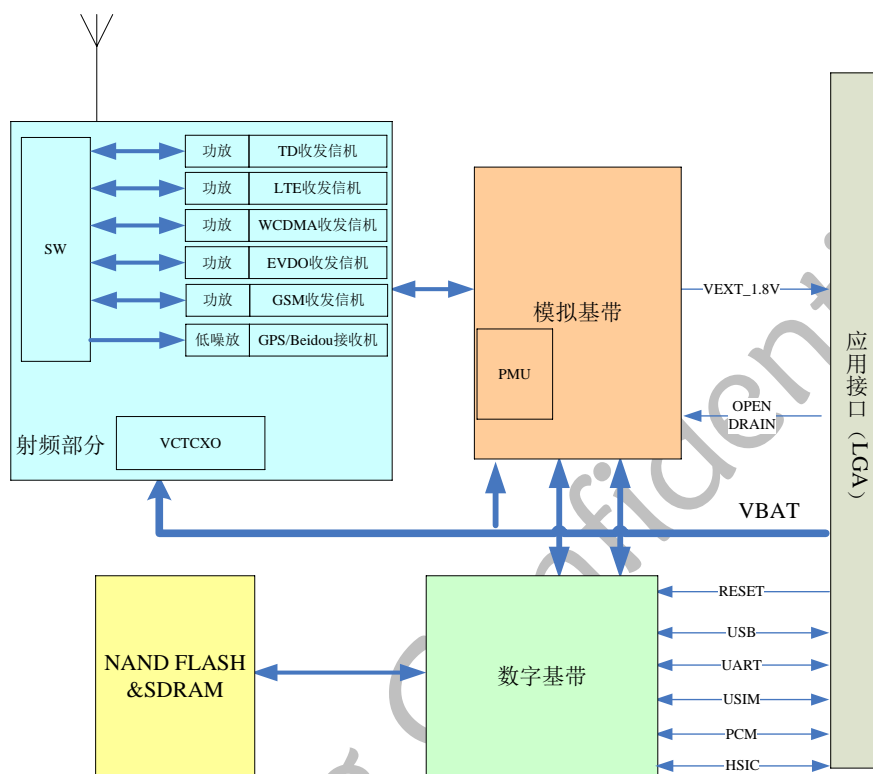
SW

功放 TD收发信机

功放 LTE收发信机

功放 WCDMA收发信机

功放 EVDO收发信机

功放 GSM收发信机

低噪放 GPS/Beidou接收机

射频部分

VCTCXO

模拟基带

PMU

VEXT_1.8V

OPEN DRAIN

应用接口（LGA）

VBAT

NAND FLASH &SDRAM

数字基带

RESET

USB

UART

USIM

PCM

HSIC

Confidential